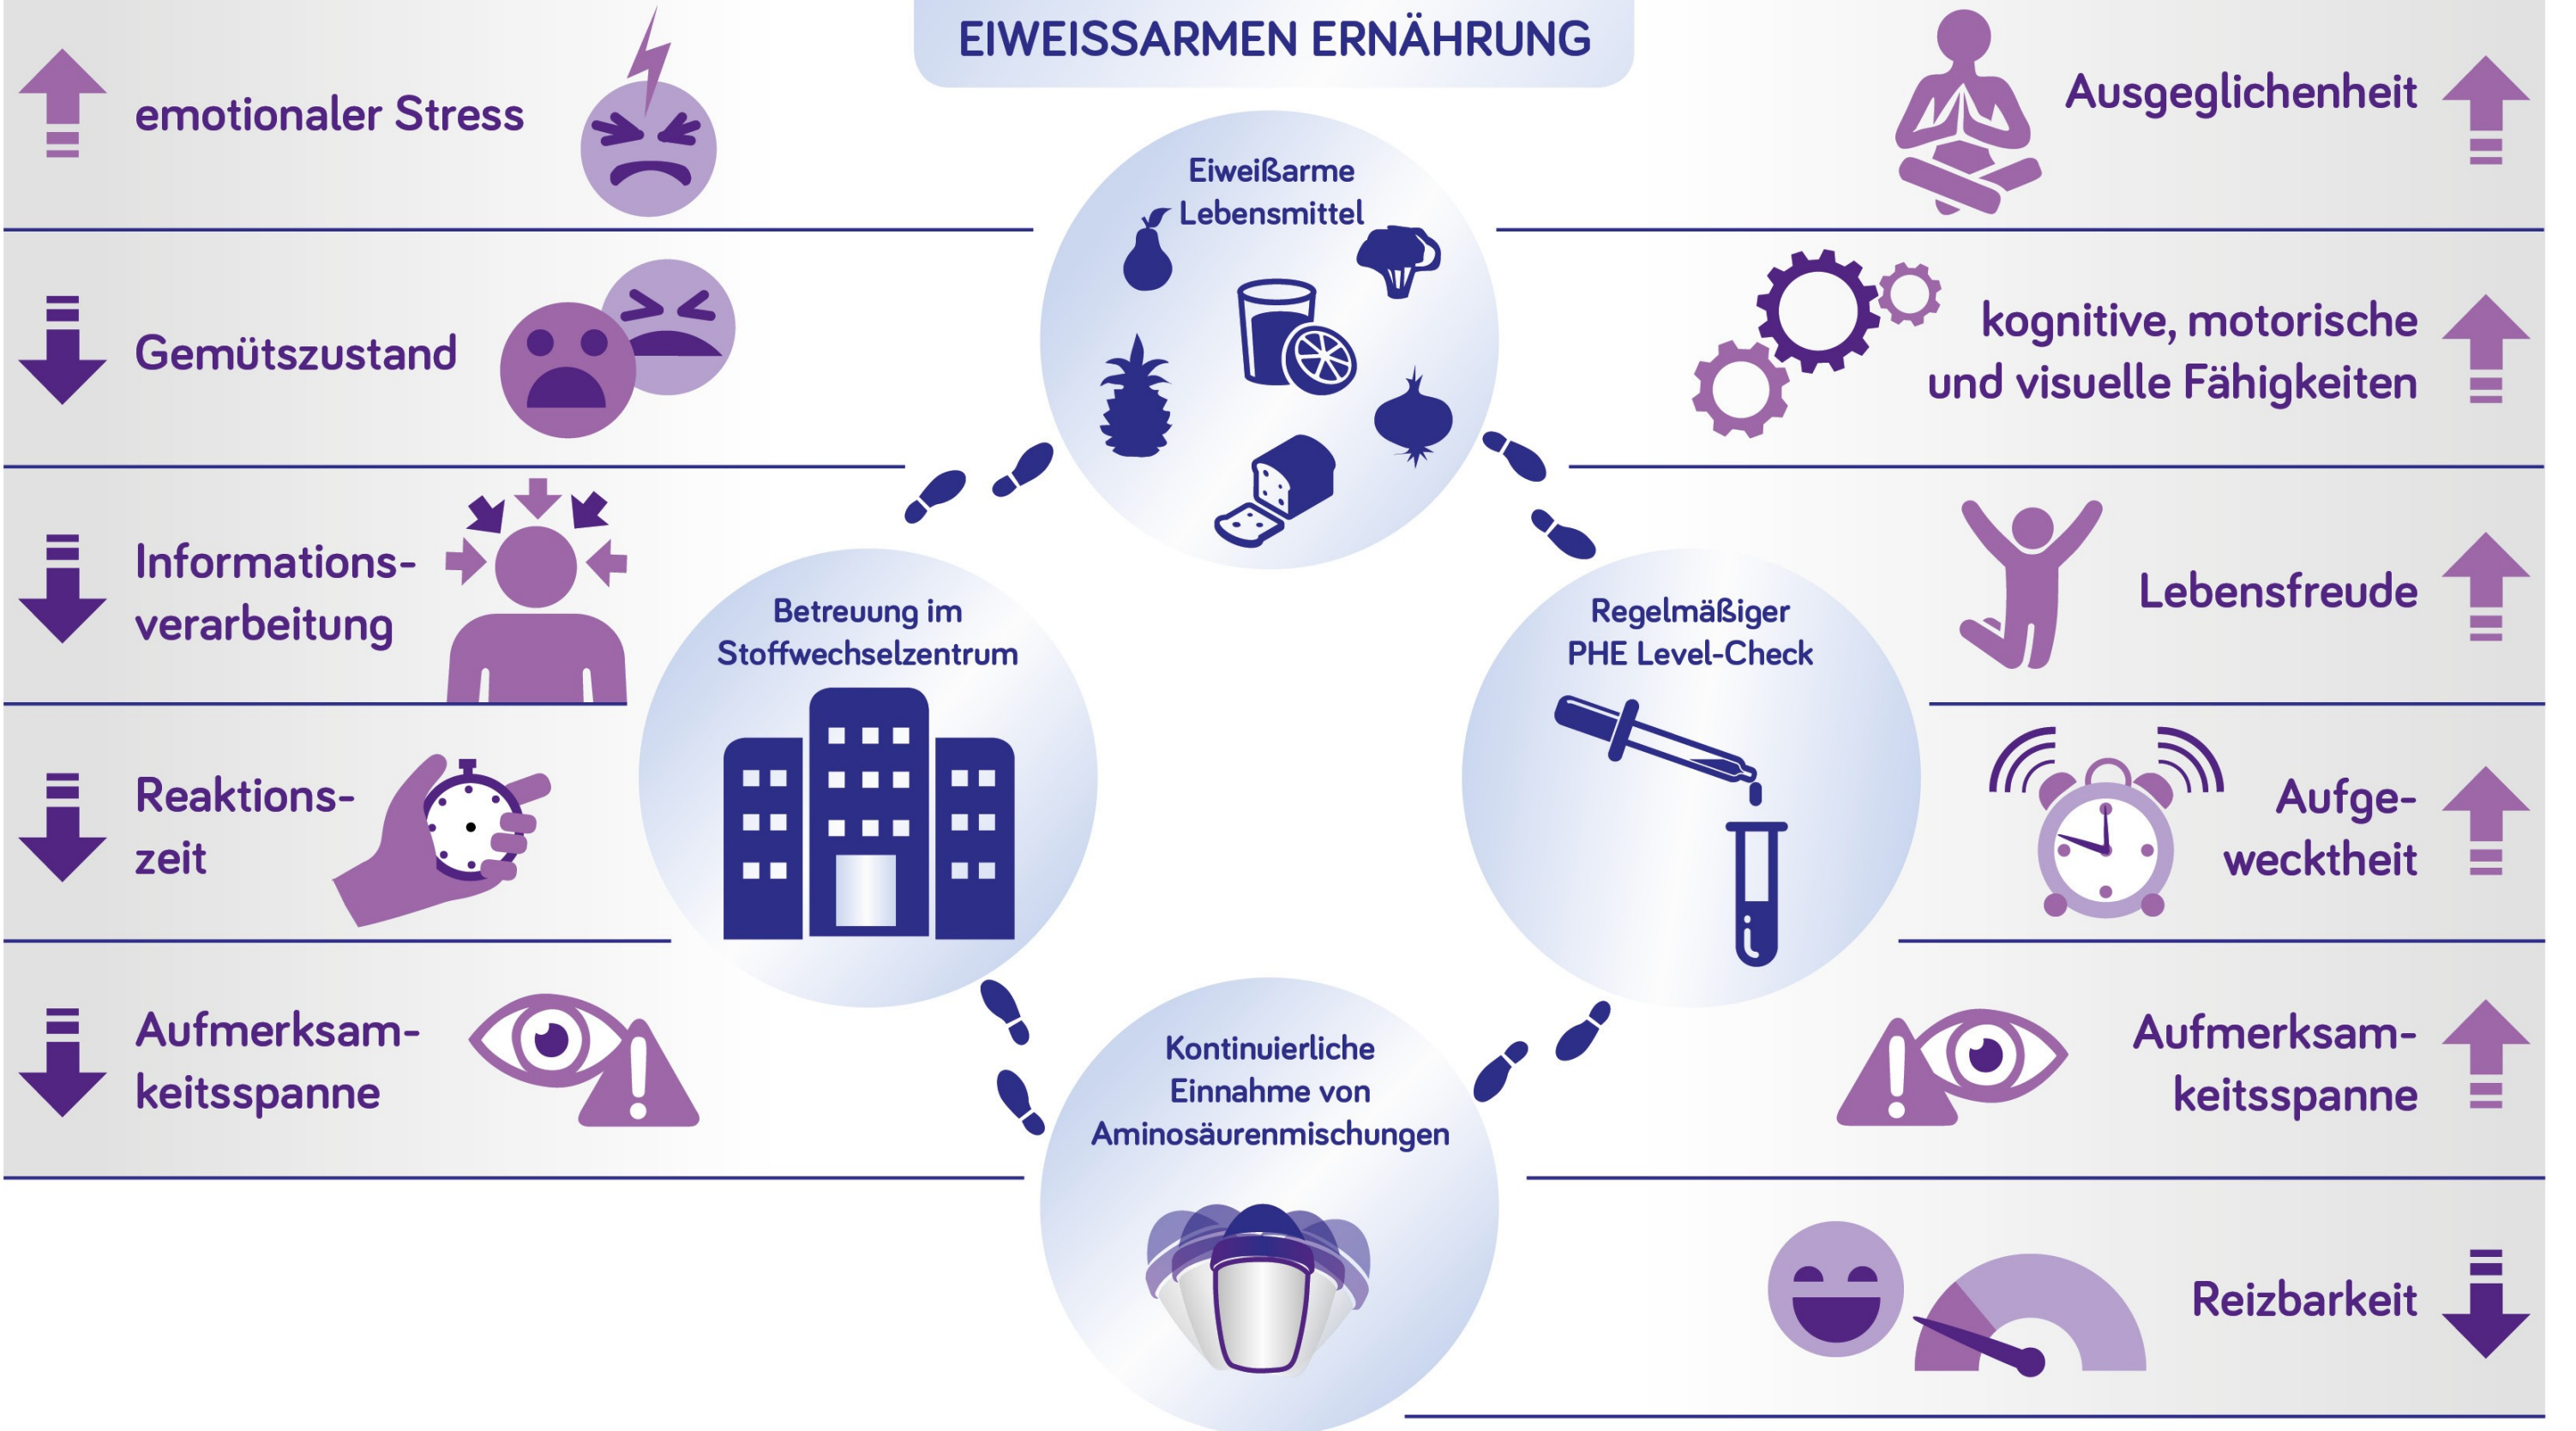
EIWEISSARMEN ERNÄHRUNG

emotionaler Stress

Gemütszustand

Informationsverarbeitung

Reaktionszeit

Aufmerksamkeitsspanne

Eiweißarme Lebensmittel

Betreuung im Stoffwechselzentrum

Regelmäßiger PHE Level-Check

Kontinuierliche Einnahme von Aminosäurenmischungen

Ausgeglichenheit

kognitive, motorische und visuelle Fähigkeiten

Lebensfreude

Aufgewecktheit

Aufmerksamkeitsspanne

Reizbarkeit